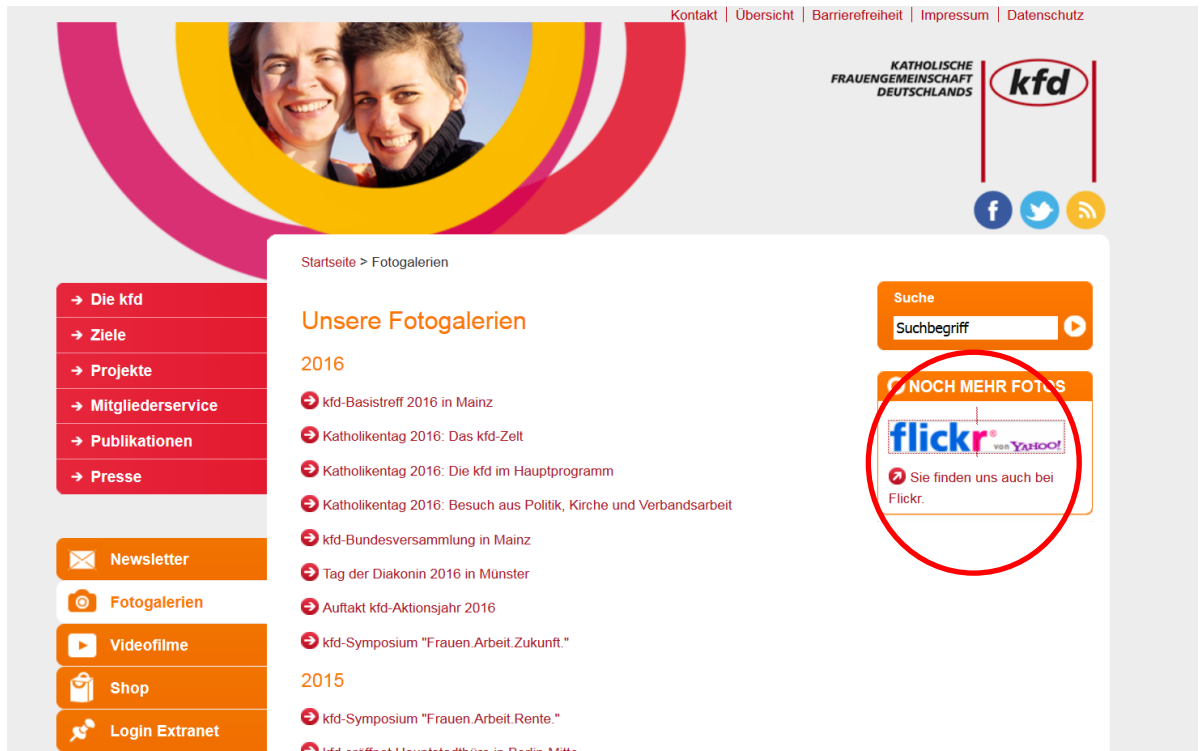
Kontakt | Übersicht | Barrierefreiheit | Impressum | Datenschutz

KATHOLISCHE FRAUENGEMEINSCHAFT DEUTSCHLANDS

kfd

Startseite > Fotogalerien

Die kfd
Ziele
Projekte
Mitgliederservice
Publikationen
Presse

Newsletter
Fotogalerien
Videofilme
Shop
Login Extranet

Unsere Fotogalerien

2016

kfd-Basistreff 2016 in Mainz

Katholikentag 2016: Das kfd-Zelt

Katholikentag 2016: Die kfd im Hauptprogramm

Katholikentag 2016: Besuch aus Politik, Kirche und Verbandsarbeit

kfd-Bundesversammlung in Mainz

Tag der Diakonin 2016 in Münster

Auftakt kfd-Aktionsjahr 2016

kfd-Symposium "Frauen.Arbeit.Zukunft."

2015

kfd-Symposium "Frauen.Arbeit.Rente."

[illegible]

Suche

Suchbegriff

NOCH MEHR FOTOS

flickr von YAHOO!

Sie finden uns auch bei Flickr.